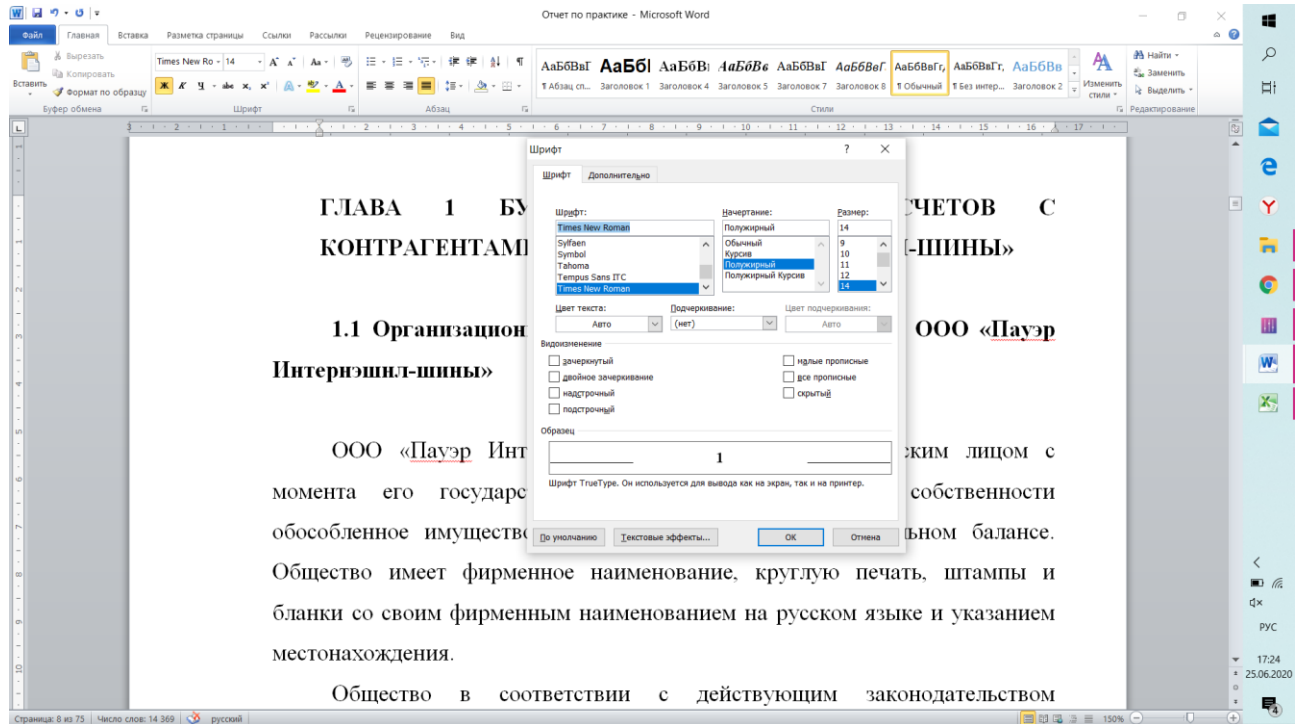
Отчет по практике - Microsoft Word

Файл Главная Вставка Разметка страницы Ссылки Рассылки Рецензирование Вид

Вырезать
Копировать
Вставить
Формат по образцу
Буфер обмена

Times New Ro 14
Шрифт

Абзац

АаБбВвГ АаБбI АаБбВ АаБбВв АаБбВвГ АаБбВеГ АаБбВвГг, АаБбВвГг, АаБбВв
¶ Абзац сп... Заголовок 1 Заголовок 4 Заголовок 5 Заголовок 7 Заголовок 8 ¶ Обычный ¶ Без интер... Заголовок 2
Изменить стили
Стили

Найти
Заменить
Выделить
Редактирование

ГЛАВА 1 БУ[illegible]ЧЕТОВ С КОНТРАГЕНТАМ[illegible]-ШИНЫ»

1.1 Организацион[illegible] ООО «Пауэр Интерноэшнл-шины»

ООО «Пауэр Инт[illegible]ским лицом с момента его государс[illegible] собственности обособленное имуществ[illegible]льном балансе. Общество имеет фирменное наименование, круглую печать, штампы и бланки со своим фирменным наименованием на русском языке и указанием местонахождения.

Общество в соответствии с действующим законодательством

Шрифт
Шрифт Дополнительно
Шрифт:
Times New Roman
Sylfaen
Symbol
Tahoma
Tempus Sans ITC
Times New Roman
Начертание:
Полужирный
Обычный
Курсив
Полужирный
Полужирный Курсив
Размер:
14
9
10
11
12
14
Цвет текста:
Авто
Подчеркивание:
(нет)
Цвет подчеркивания:
Авто
Видоизменение
зачеркнутый
двойное зачеркивание
надстрочный
подстрочный
малые прописные
все прописные
скрытый
Образец
1
Шрифт TrueType. Он используется для вывода как на экран, так и на принтер.
По умолчанию
Текстовые эффекты...
ОК
Отмена

Страница: 8 из 75 Число слов: 14 369 русский
150%
РУС
17:24
25.06.2020